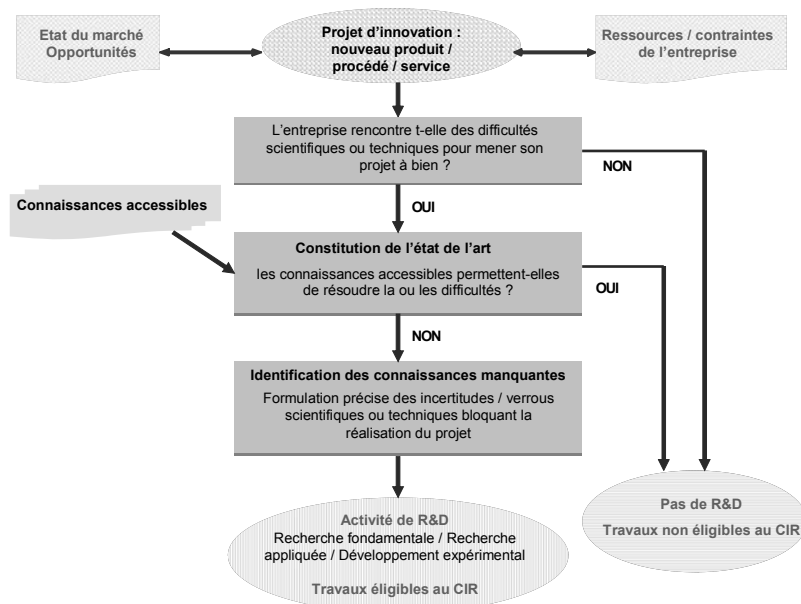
Etat du marché
Opportunités

Projet d'innovation : nouveau produit / procédé / service

Ressources / contraintes de l'entreprise

L'entreprise rencontre t-elle des difficultés scientifiques ou techniques pour mener son projet à bien ?

NON

Connaissances accessibles

OUI

Constitution de l'état de l'art
les connaissances accessibles permettent-elles de résoudre la ou les difficultés ?

OUI

NON

Identification des connaissances manquantes
Formulation précise des incertitudes / verrous scientifiques ou techniques bloquant la réalisation du projet

Activité de R&D
Recherche fondamentale / Recherche appliquée / Développement expérimental
Travaux éligibles au CIR

Pas de R&D
Travaux non éligibles au CIR